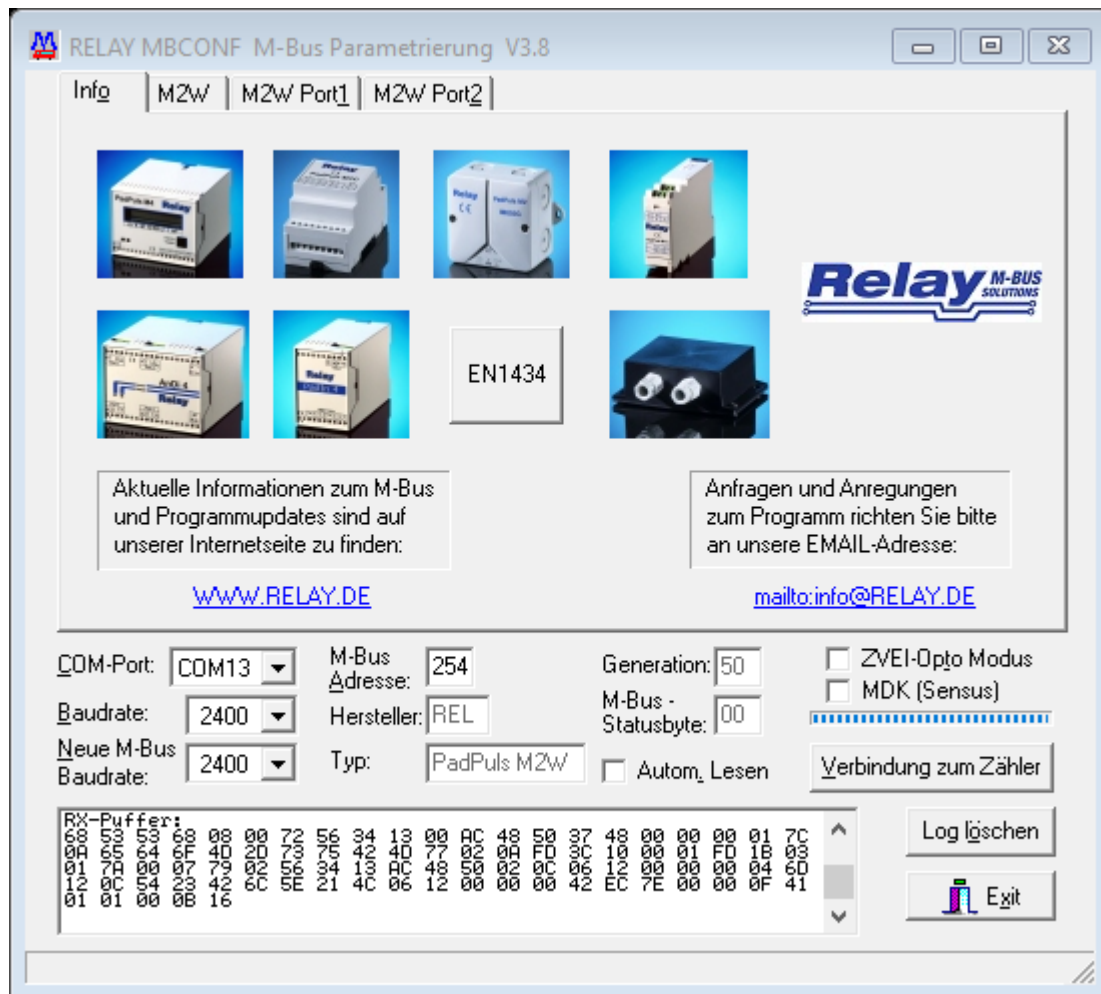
RELAY MBCONF M-Bus Parametrierung V3.8

Info | M2W | M2W Port1 | M2W Port2

Relay M-BUS SOLUTIONS

EN1434

Aktuelle Informationen zum M-Bus und Programmupdates sind auf unserer Internetseite zu finden:

WWW.RELAY.DE

Anfragen und Anregungen zum Programm richten Sie bitte an unsere EMAIL-Adresse:

mailto:info@RELAY.DE

COM-Port: COM13
Baudrate: 2400
Neue M-Bus Baudrate: 2400
M-Bus Adresse: 254
Hersteller: REL
Typ: PadPuls M2W
Generation: 50
M-Bus - Statusbyte: 00
Autom. Lesen
ZVEI-Opto Modus
MDK (Sensus)
Verbindung zum Zähler

RX-Puffer:
68 53 53 68 08 00 72 56 34 13 00 AC 48 50 37 48 00 00 00 01 7C
0A 65 64 6F 4D 2D 73 75 42 4D 77 02 0A FD 3C 10 00 01 FD 1B 03
01 7A 00 07 79 02 56 34 13 AC 48 50 02 0C 06 12 00 00 00 04 6D
12 0C 54 23 42 6C 5E 21 4C 06 12 00 00 00 42 EC 7E 00 00 0F 41
01 01 00 0B 16

Log löschen
Exit